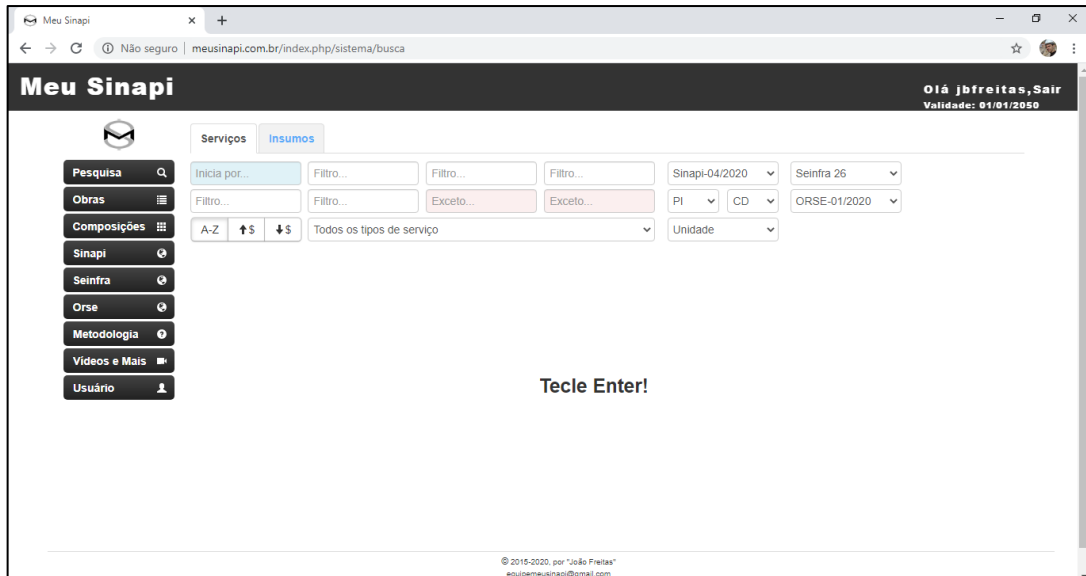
Meu Sinapi

Não seguro | meusinapi.com.br/index.php/sistema/busca

Meu Sinapi

Olá jbfreitas,Sair
Validade: 01/01/2050

Serviços Insumos

Pesquisa
Obras
Composições
Sinapi
Seinfra
Orse
Metodologia
Vídeos e Mais
Usuário

Inicia por... Filtro... Filtro... Filtro... Sinapi-04/2020 Seinfra 26
Filtro... Filtro... Exceto... Exceto... PI CD ORSE-01/2020
A-Z ↑$ ↓$ Todos os tipos de serviço Unidade

Tecle Enter!

© 2015-2020, por "João Freitas"
equipemeusinapi@gmail.com